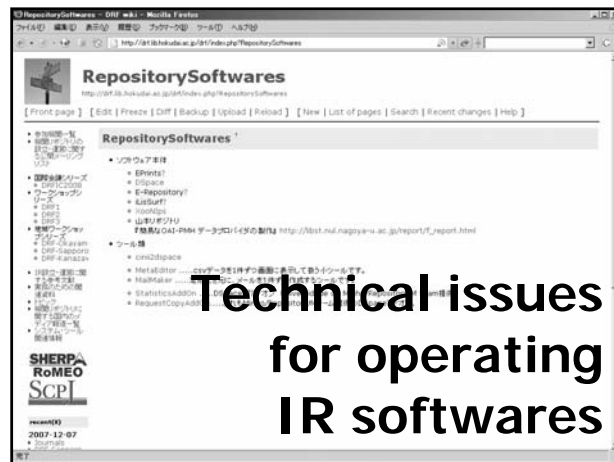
RepositorySoftwares – DRF wiki – Mozilla Firefox

ファイル(F) 編集(E) 表示(V) 履歴(S) ブックマーク(B) ツール(T) ヘルプ(H)

http://drf.lib.hokudai.ac.jp/drf/index.php?RepositorySoftwares

RepositorySoftwares

http://drf.lib.hokudai.ac.jp/drf/index.php?RepositorySoftwares

[ Front page ] [ Edit | Freeze | Diff | Backup | Upload | Reload ] [ New | List of pages | Search | Recent changes | Help ]

- 参加機関一覧
- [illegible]
- 国際会議シリーズ
  - DRFIC2008
- ワークショップシリーズ
  - DRF1
  - DRF2
  - DRF3
- 地域ワークショップ
  - DRF-Okayama
  - DRF-Sapporo
  - DRF-Kanazawa
- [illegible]

SHERPA RoMEO

SCPJ

recent(8)

2007-12-07

- Journals

RepositorySoftwares

- ソフトウェア本体
  - EPrints?
  - DSpace
  - E-Repository?
  - iLisSurf?
  - XooNIps
  - 山形ソポジトリ
  - 『簡易なOAI-PMHデータプロバイダの製作』 http://libst.nul.nagoya-u.ac.jp/report/f_report.html
- ツール類
  - cinii2dspace
  - MetaEditor ......csvデータを1件ずつ画面に表示して扱うツールです。
  - MailMaker ......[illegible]
  - StatisticsAddOn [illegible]
  - RequestCopyAdd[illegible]

Technical issues for operating IR softwares

完了